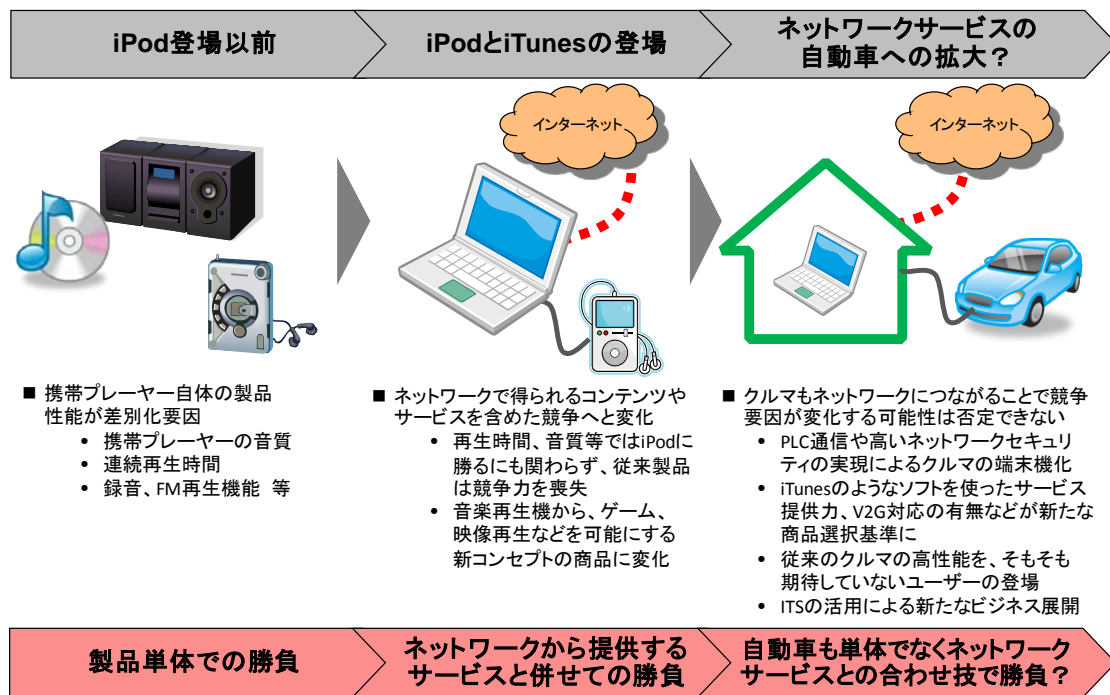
iPod登場以前

iPodとiTunesの登場

ネットワークサービスの自動車への拡大？

インターネット

インターネット

■ 携帯プレーヤー自体の製品性能が差別化要因
• 携帯プレーヤーの音質
• 連続再生時間
• 録音、FM再生機能 等

■ ネットワークで得られるコンテンツやサービスを含めた競争へと変化
• 再生時間、音質等ではiPodに勝るにも関わらず、従来製品は競争力を喪失
• 音楽再生機から、ゲーム、映像再生などを可能にする新コンセプトの商品に変化

■ クルマもネットワークにつながることで競争要因が変化する可能性は否定できない
• PLC通信や高いネットワークセキュリティの実現によるクルマの端末機化
• iTunesのようなソフトを使ったサービス提供力、V2G対応の有無などが新たな商品選択基準に
• 従来のクルマの高性能を、そもそも期待していないユーザーの登場
• ITSの活用による新たなビジネス展開

製品単体での勝負

ネットワークから提供するサービスと併せての勝負

自動車も単体でなくネットワークサービスとの合わせ技で勝負？